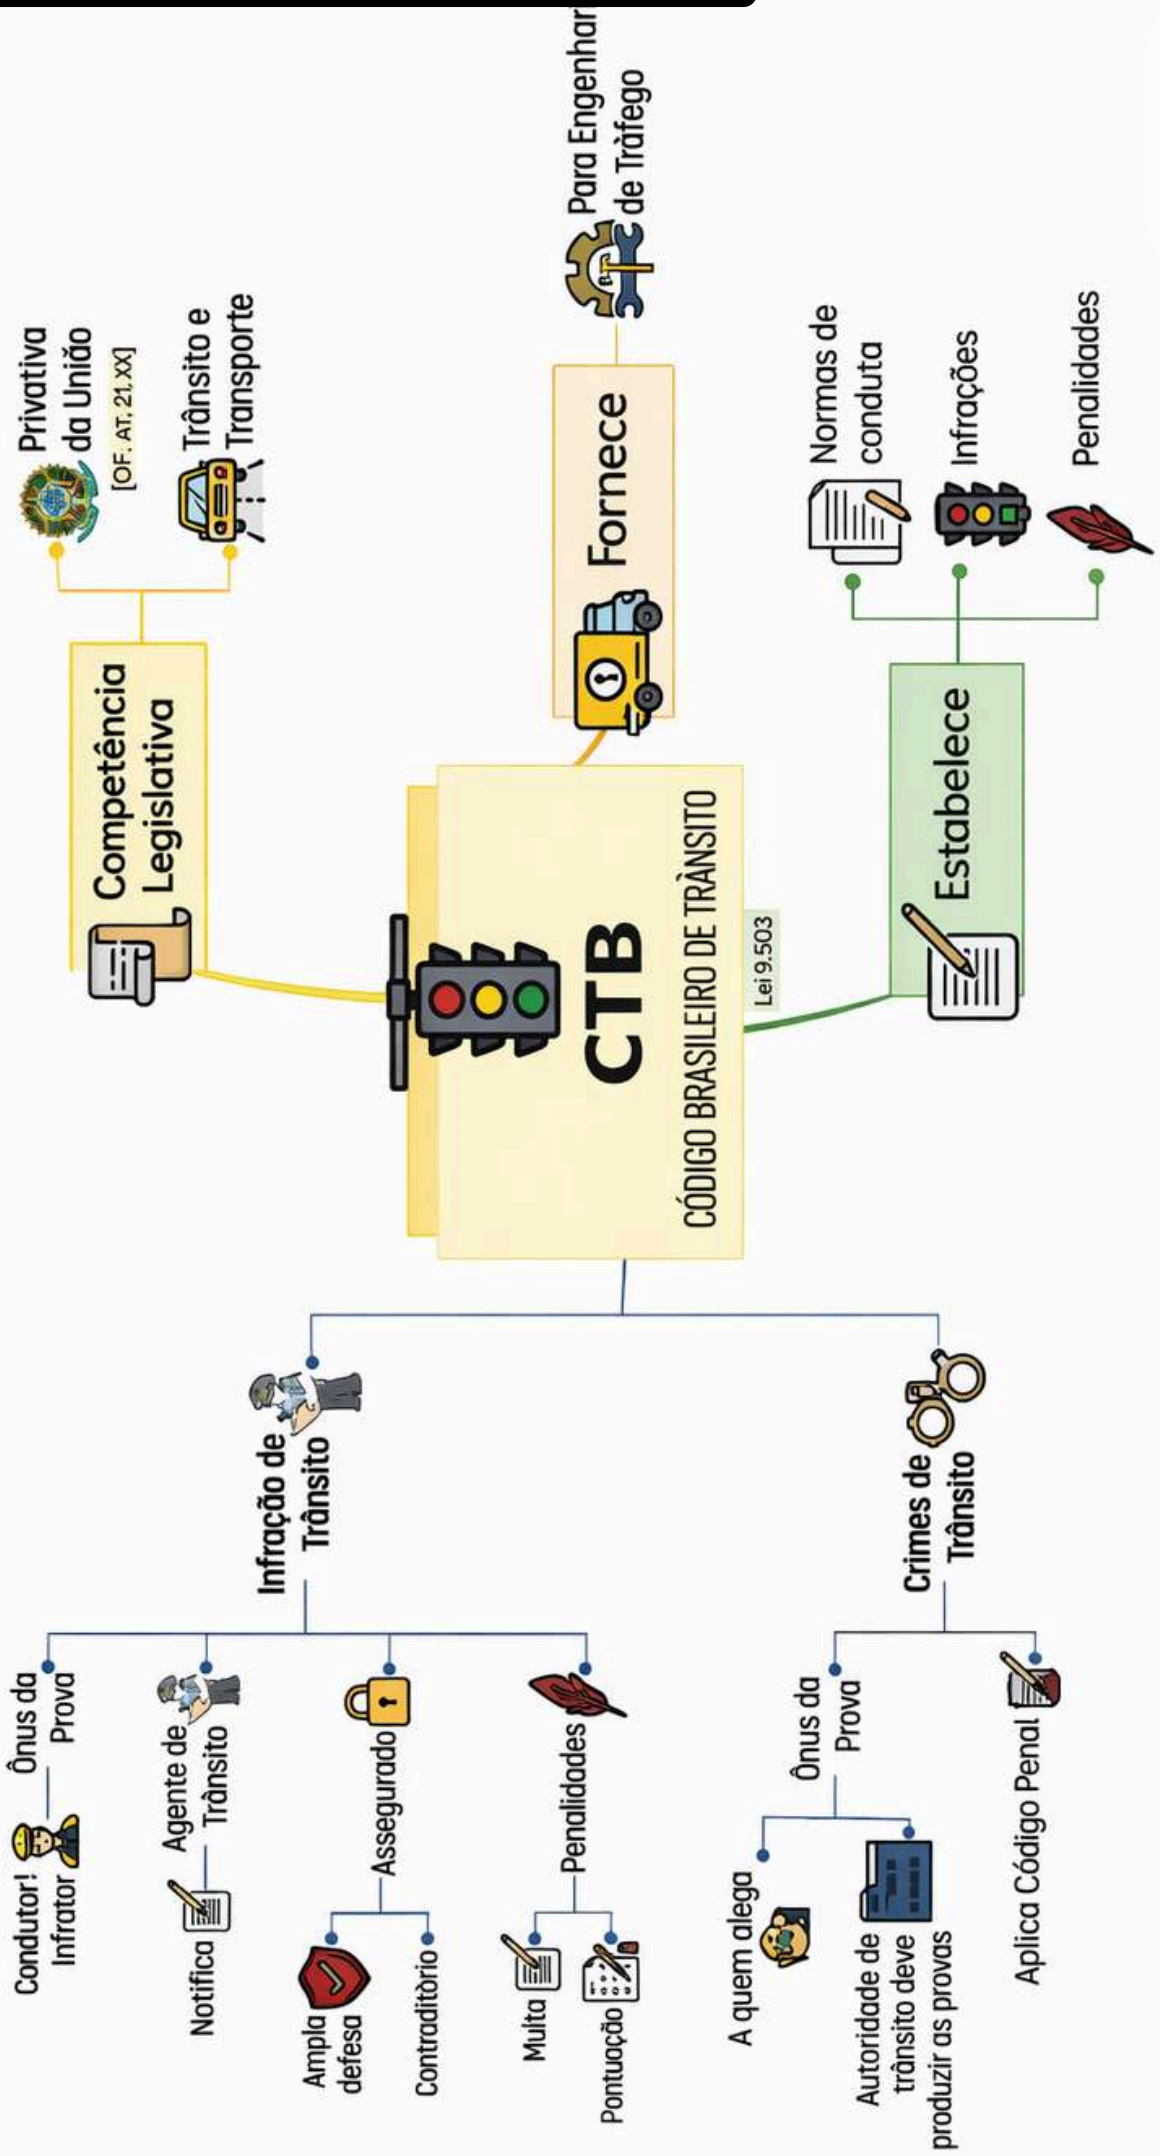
CTB
CÓDIGO BRASILEIRO DE TRÂNSITO
Lei 9.503

Competência Legislativa
Privativa da União
[CF, AT. 21, XX]
Trânsito e Transporte

Fornece
Para Engenhar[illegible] de Tráfego

Estabelece
Normas de conduta
Infrações
Penalidades

Infração de Trânsito
Ônus da Prova
Condutor/ Infrator
Agente de Trânsito
Notifica
Assegurado
Ampla defesa
Contraditório
Penalidades
Multa
Pontuação

Crimes de Trânsito
Ônus da Prova
A quem alega
Autoridade de trânsito deve produzir as provas
Aplica Código Penal